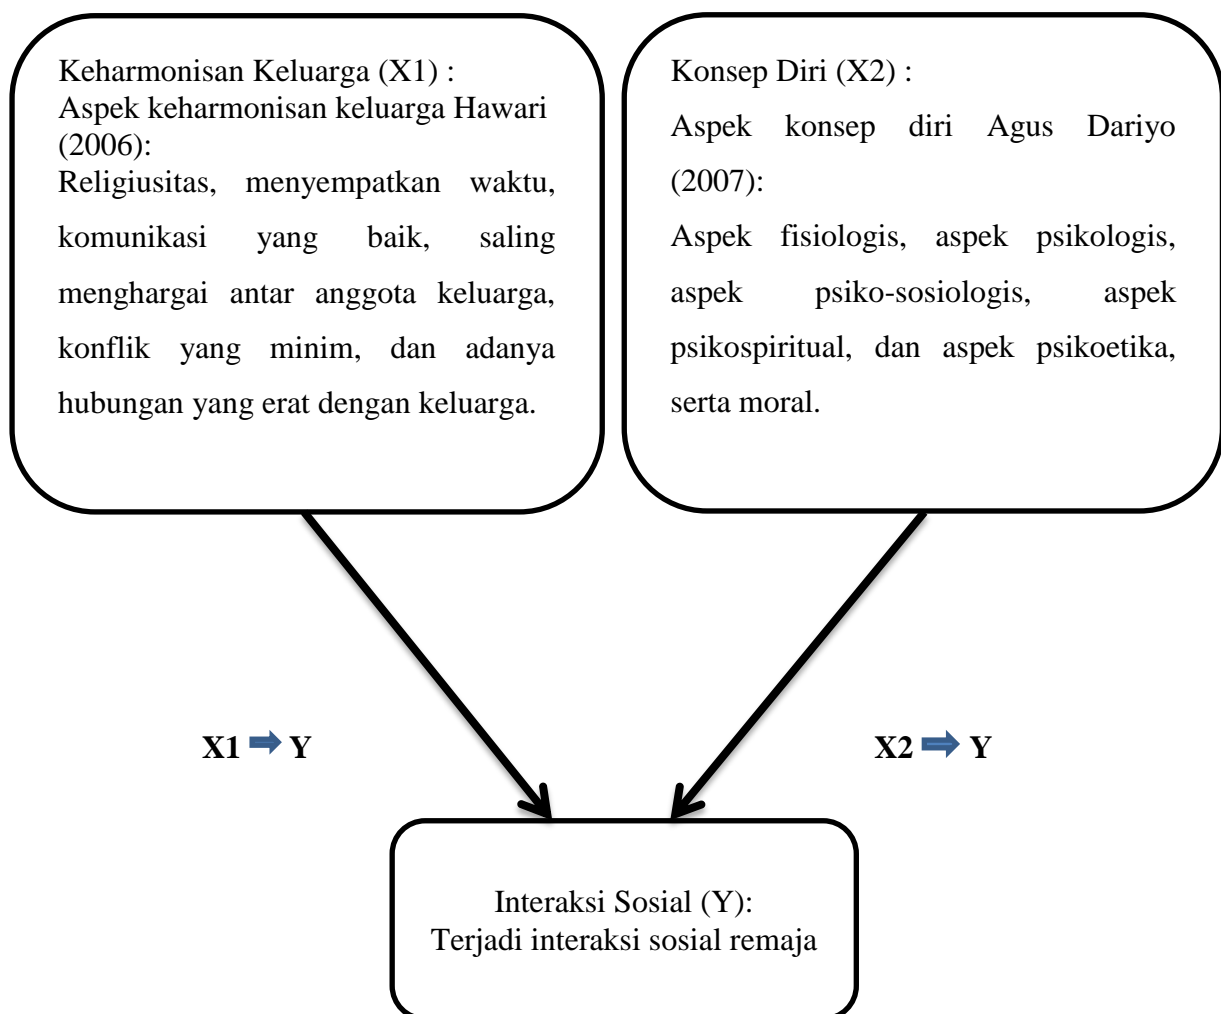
Keharmonisan Keluarga (X1) :
Aspek keharmonisan keluarga Hawari (2006):
Religiusitas, menyempatkan waktu, komunikasi yang baik, saling menghargai antar anggota keluarga, konflik yang minim, dan adanya hubungan yang erat dengan keluarga.

Konsep Diri (X2) :
Aspek konsep diri Agus Dariyo (2007):
Aspek fisiologis, aspek psikologis, aspek psiko-sosiologis, aspek psikospiritual, dan aspek psikoetika, serta moral.

X1 ➡ Y

X2 ➡ Y

Interaksi Sosial (Y):
Terjadi interaksi sosial remaja